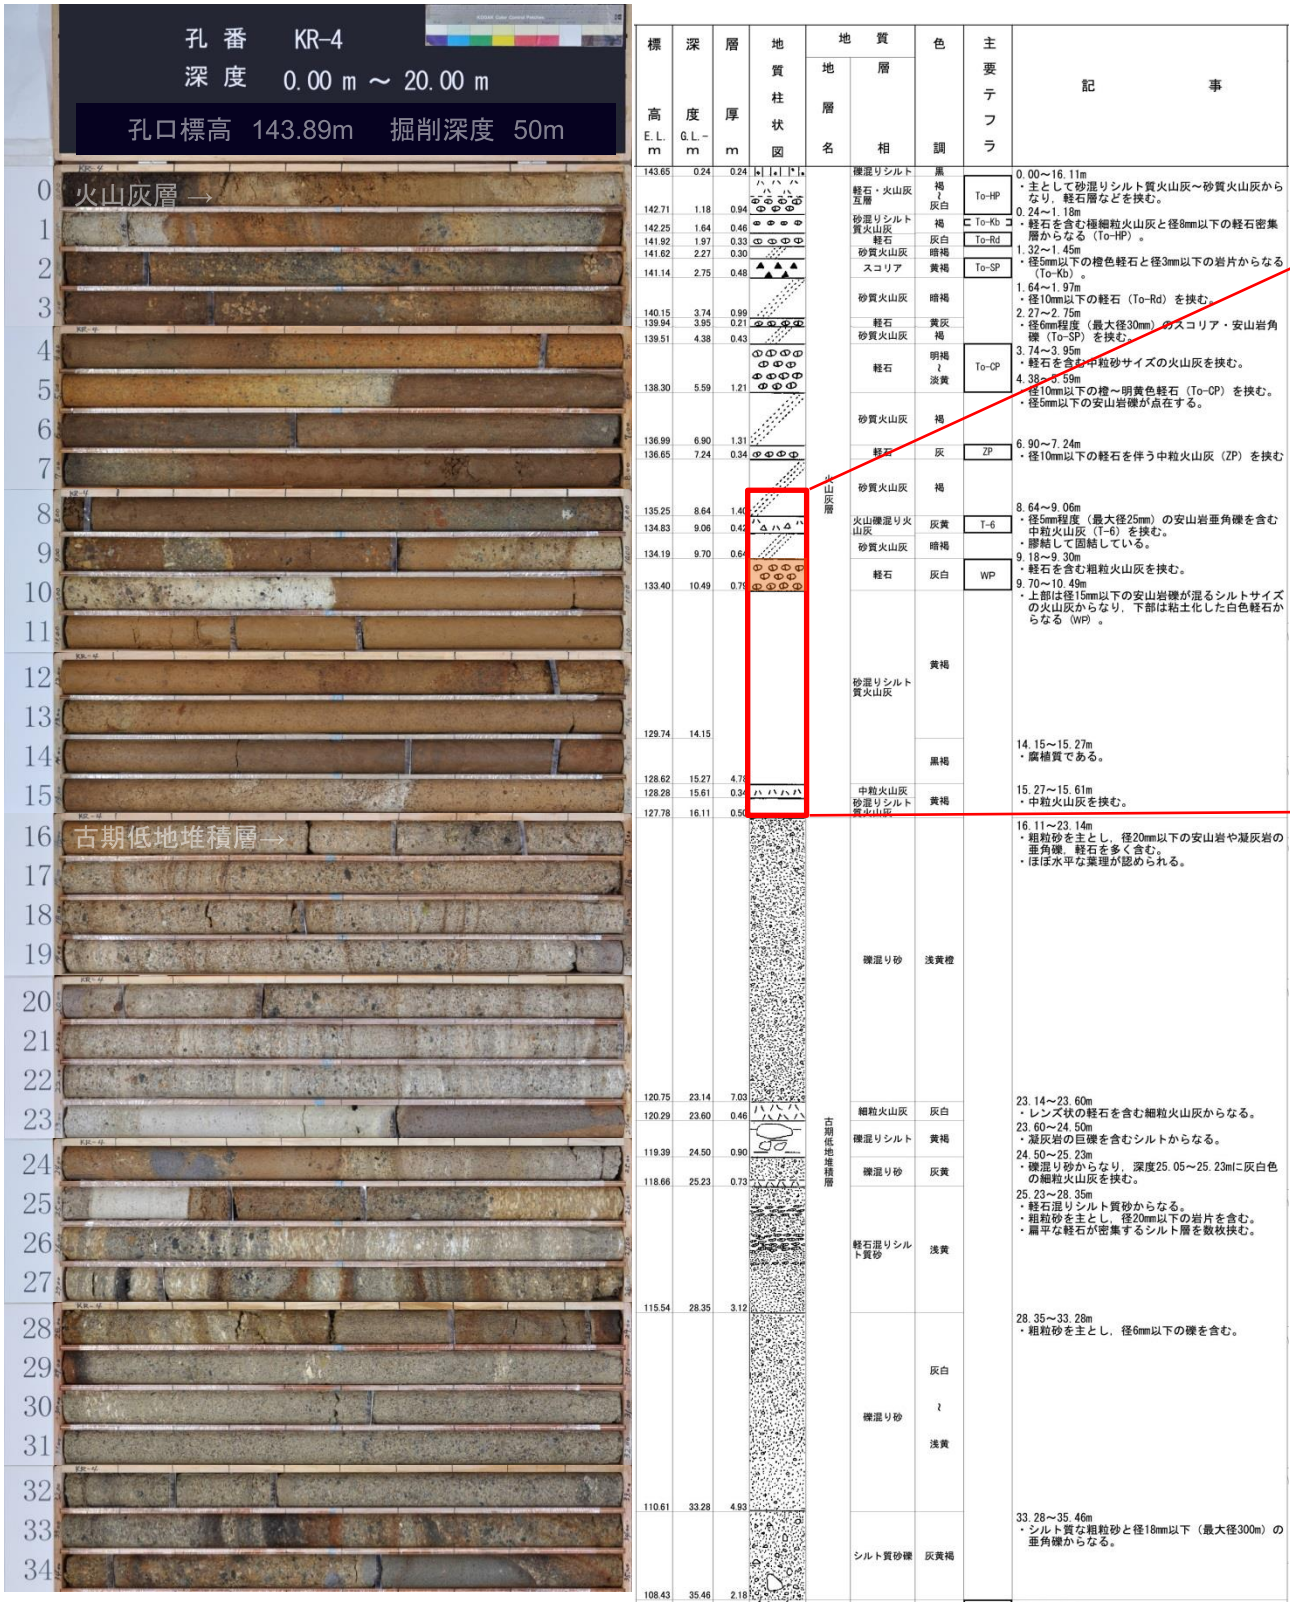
孔 番 KR-4
深 度 0.00 m ～ 20.00 m
孔口標高 143.89m 掘削深度 50m

0
火山灰層→
1
2
3
4
5
6
7
8
9
10
11
12
13
14
15
16
古期低地堆積層→
17
18
19
20
21
22
23
24
25
26
27
28
29
30
31
32
33
34

| 標高 E.L. m | 深度 G.L.- m | 層厚 m | 地質柱状図 | 地層名 | 層相 | 色調 | 主要テフラ | 記事 |
|---|---|---|---|---|---|---|---|---|
| 143.65 | 0.24 | 0.24 | | 火山灰層 | 礫混りシルト | 黒 | | 0.00～16.11m ・主として砂混りシルト質火山灰～砂質火山灰からなり，軽石層などを挟む。 |
| 142.71 | 1.18 | 0.94 | | | 軽石・火山灰互層 | 褐 ～ 灰白 | To-HP | 0.24～1.18m ・軽石を含む極細粒火山灰と径8mm以下の軽石密集層からなる（To-HP）。 |
| 142.25 | 1.64 | 0.46 | | | 砂混りシルト質火山灰 | 褐 | To-Kb | 1.32～1.45m ・径5mm以下の橙色軽石と径3mm以下の岩片からなる（To-Kb）。 |
| 141.92 | 1.97 | 0.33 | | | 軽石 | 灰白 | To-Rd | 1.64～1.97m ・径10mm以下の軽石（To-Rd）を挟む。 |
| 141.62 | 2.27 | 0.30 | | | 砂質火山灰 | 暗褐 | | |
| 141.14 | 2.75 | 0.48 | | | スコリア | 黄褐 | To-SP | 2.27～2.75m ・径6mm程度（最大径30mm）のスコリア・安山岩角礫（To-SP）を挟む。 |
| 140.15 | 3.74 | 0.99 | | | 砂質火山灰 | 暗褐 | | |
| 139.94 | 3.95 | 0.21 | | | 軽石 | 黄灰 | | 3.74～3.95m ・軽石を含む中粒砂サイズの火山灰を挟む。 |
| 139.51 | 4.38 | 0.43 | | | 砂質火山灰 | 褐 | | |
| 138.30 | 5.59 | 1.21 | | | 軽石 | 明褐 ～ 淡黄 | To-CP | 4.38～5.59m ・径10mm以下の橙～明黄色軽石（To-CP）を挟む。 ・径5mm以下の安山岩礫が点在する。 |
| 136.99 | 6.90 | 1.31 | | | 砂質火山灰 | 褐 | | |
| 136.65 | 7.24 | 0.34 | | | 軽石 | 灰 | ZP | 6.90～7.24m ・径10mm以下の軽石を伴う中粒火山灰（ZP）を挟む |
| 135.25 | 8.64 | 1.40 | | | 砂質火山灰 | 褐 | | |
| 134.83 | 9.06 | 0.42 | | | 火山礫混り火山灰 | 灰黄 | T-6 | 8.64～9.06m ・径5mm程度（最大径25mm）の安山岩亜角礫を含む中粒火山灰（T-6）を挟む。 ・膠結して固結している。 |
| 134.19 | 9.70 | 0.64 | | | 砂質火山灰 | 暗褐 | | 9.18～9.30m ・軽石を含む粗粒火山灰を挟む。 |
| 133.40 | 10.49 | 0.79 | | | 軽石 | 灰白 | WP | 9.70～10.49m ・上部は径15mm以下の安山岩礫が混るシルトサイズの火山灰からなり，下部は粘土化した白色軽石からなる（WP）。 |
| 129.74 | 14.15 | | | | 砂混りシルト質火山灰 | 黄褐 | | |
| 128.62 | 15.27 | 4.78 | | | | 黒褐 | | 14.15～15.27m ・腐植質である。 |
| 128.28 | 15.61 | 0.34 | | | 中粒火山灰 | 黄褐 | | 15.27～15.61m ・中粒火山灰を挟む。 |
| 127.78 | 16.11 | 0.50 | | | 砂混りシルト質火山灰 | | | |
| 120.75 | 23.14 | 7.03 | | 古期低地堆積層 | 礫混り砂 | 浅黄橙 | | 16.11～23.14m ・粗粒砂を主とし，径20mm以下の安山岩や凝灰岩の亜角礫，軽石を多く含む。 ・ほぼ水平な葉理が認められる。 |
| 120.29 | 23.60 | 0.46 | | | 細粒火山灰 | 灰白 | | 23.14～23.60m ・レンズ状の軽石を含む細粒火山灰からなる。 |
| 119.39 | 24.50 | 0.90 | | | 礫混りシルト | 黄褐 | | 23.60～24.50m ・凝灰岩の巨礫を含むシルトからなる。 |
| 118.66 | 25.23 | 0.73 | | | 礫混り砂 | 灰黄 | | 24.50～25.23m ・礫混り砂からなり，深度25.05～25.23mに灰白色の細粒火山灰を挟む。 |
| 115.54 | 28.35 | 3.12 | | | 軽石混りシルト質砂 | 浅黄 | | 25.23～28.35m ・軽石混りシルト質砂からなる。 ・粗粒砂を主とし，径20mm以下の岩片を含む。 ・扁平な軽石が密集するシルト層を数枚挟む。 |
| 110.61 | 33.28 | 4.93 | | | 礫混り砂 | 灰白 ～ 浅黄 | | 28.35～33.28m ・粗粒砂を主とし，径6mm以下の礫を含む。 |
| 108.43 | 35.46 | 2.18 | | | シルト質砂礫 | 灰黄褐 | | 33.28～35.46m ・シルト質な粗粒砂と径18mm以下（最大径300m）の亜角礫からなる。 |